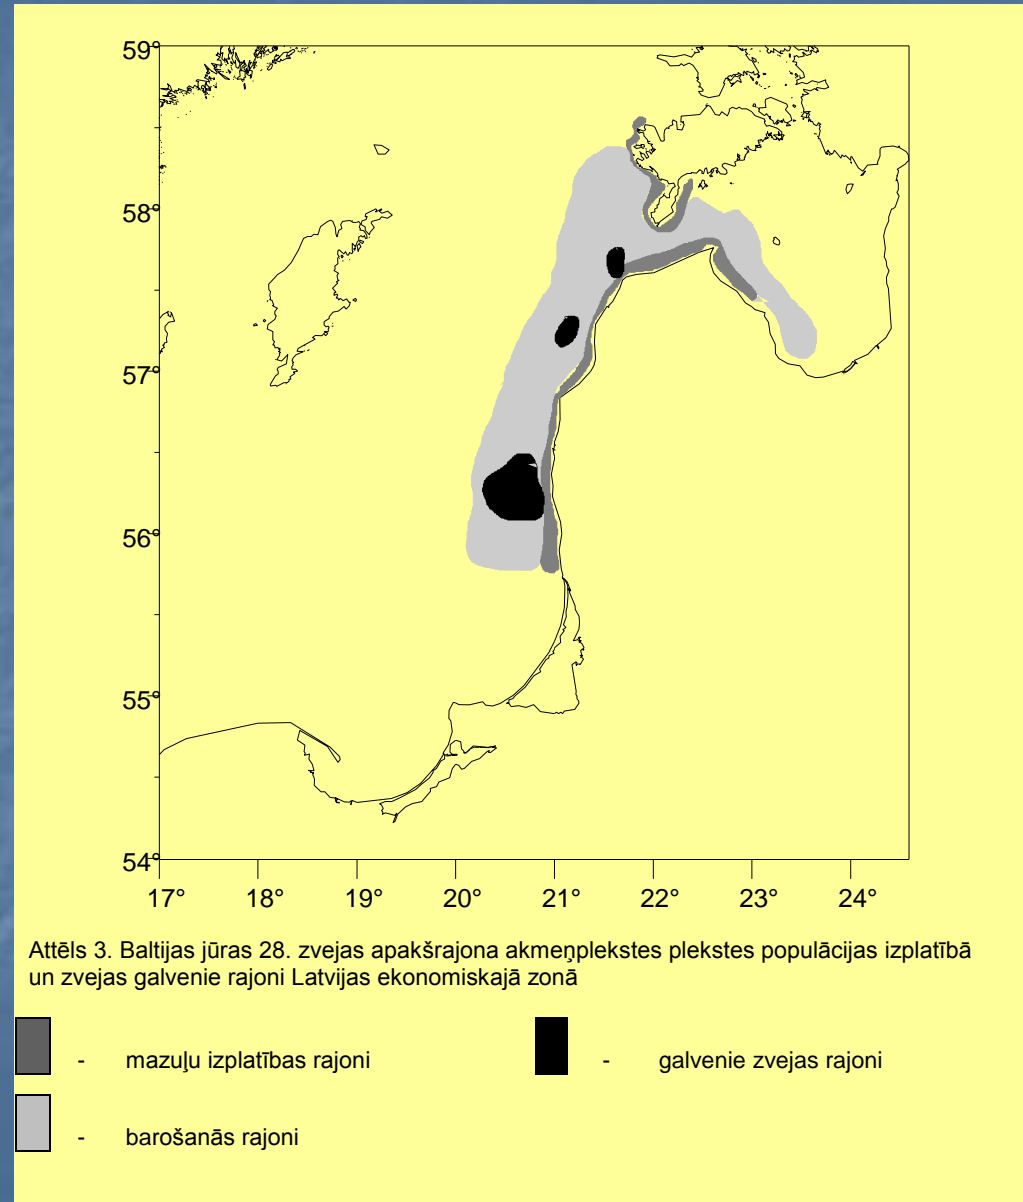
59°
58°
57°
56°
55°
54°
17°
18°
19°
20°
21°
22°
23°
24°

Attēls 3. Baltijas jūras 28. zvejas apakšrajona akmeņplekstes plekstes populācijas izplatībā un zvejas galvenie rajoni Latvijas ekonomiskajā zonā

- mazuļu izplatības rajoni

- galvenie zvejas rajoni

- barošanās rajoni